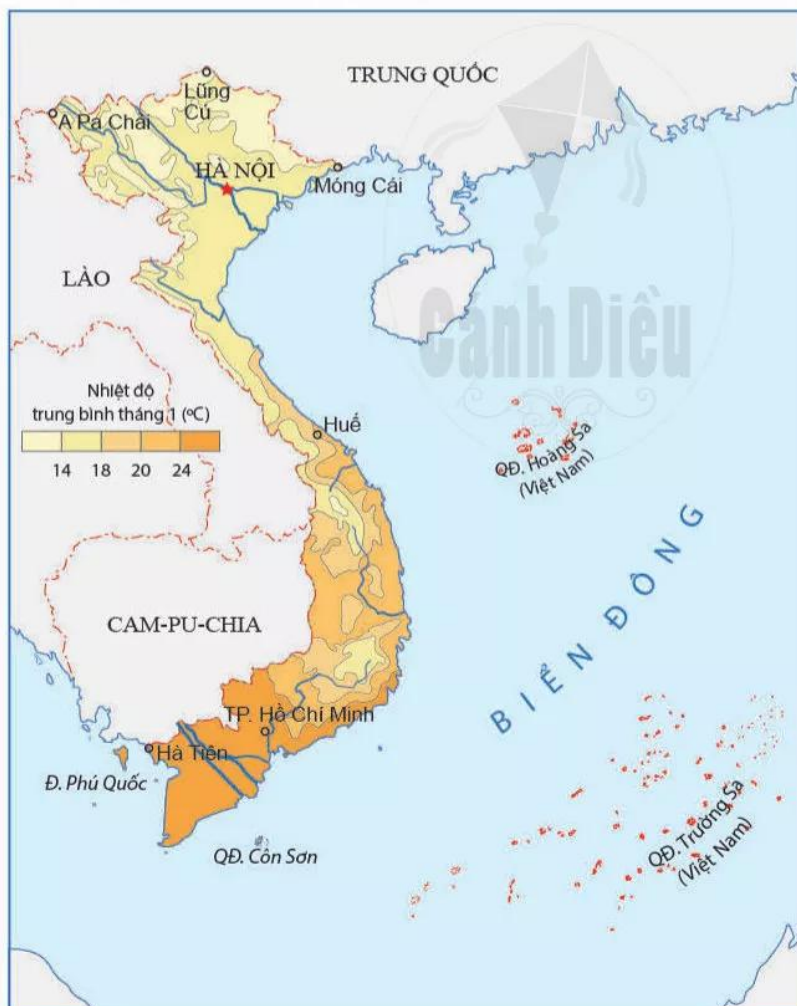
TRUNG QUỐC

Lũng Cú

A Pa Chải

HÀ NỘI

Móng Cái

LÀO

Cánh Diều

Nhiệt độ trung bình tháng 1 (ºC)

14 18 20 24

Huế

QĐ. Hoàng Sa (Việt Nam)

BIỂN ĐÔNG

CAM-PU-CHIA

TP. Hồ Chí Minh

Hà Tiên

Đ. Phú Quốc

QĐ. Côn Sơn

QĐ. Trường Sa (Việt Nam)